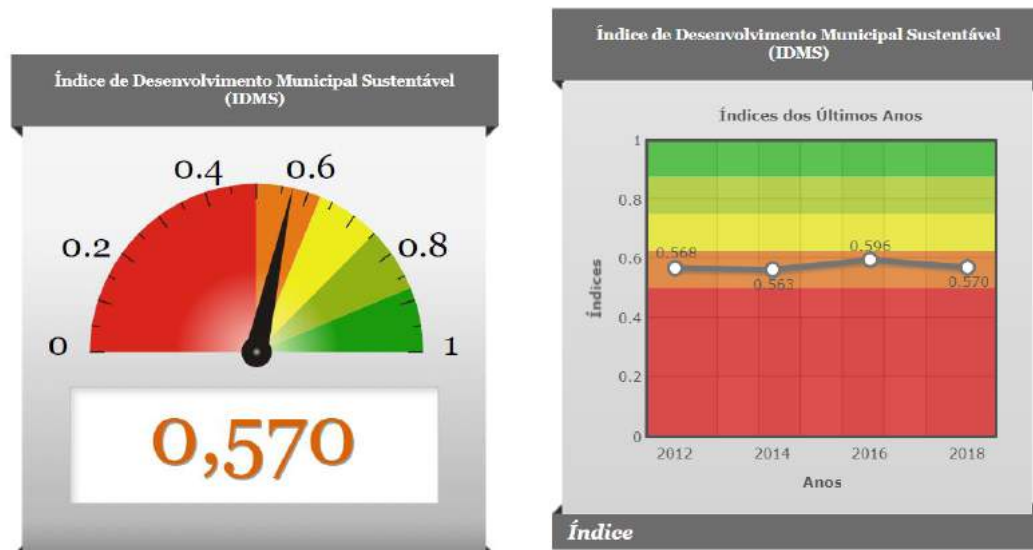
Índice de Desenvolvimento Municipal Sustentável (IDMS)

0.4 0.6
0.2 0.8
0 1

0,570

Índice de Desenvolvimento Municipal Sustentável (IDMS)

Índices dos Últimos Anos

1
0.8
0.6
0.4
0.2
0

Índices

0.568
0.563
0.596
0.570

2012 2014 2016 2018

Anos

Índice